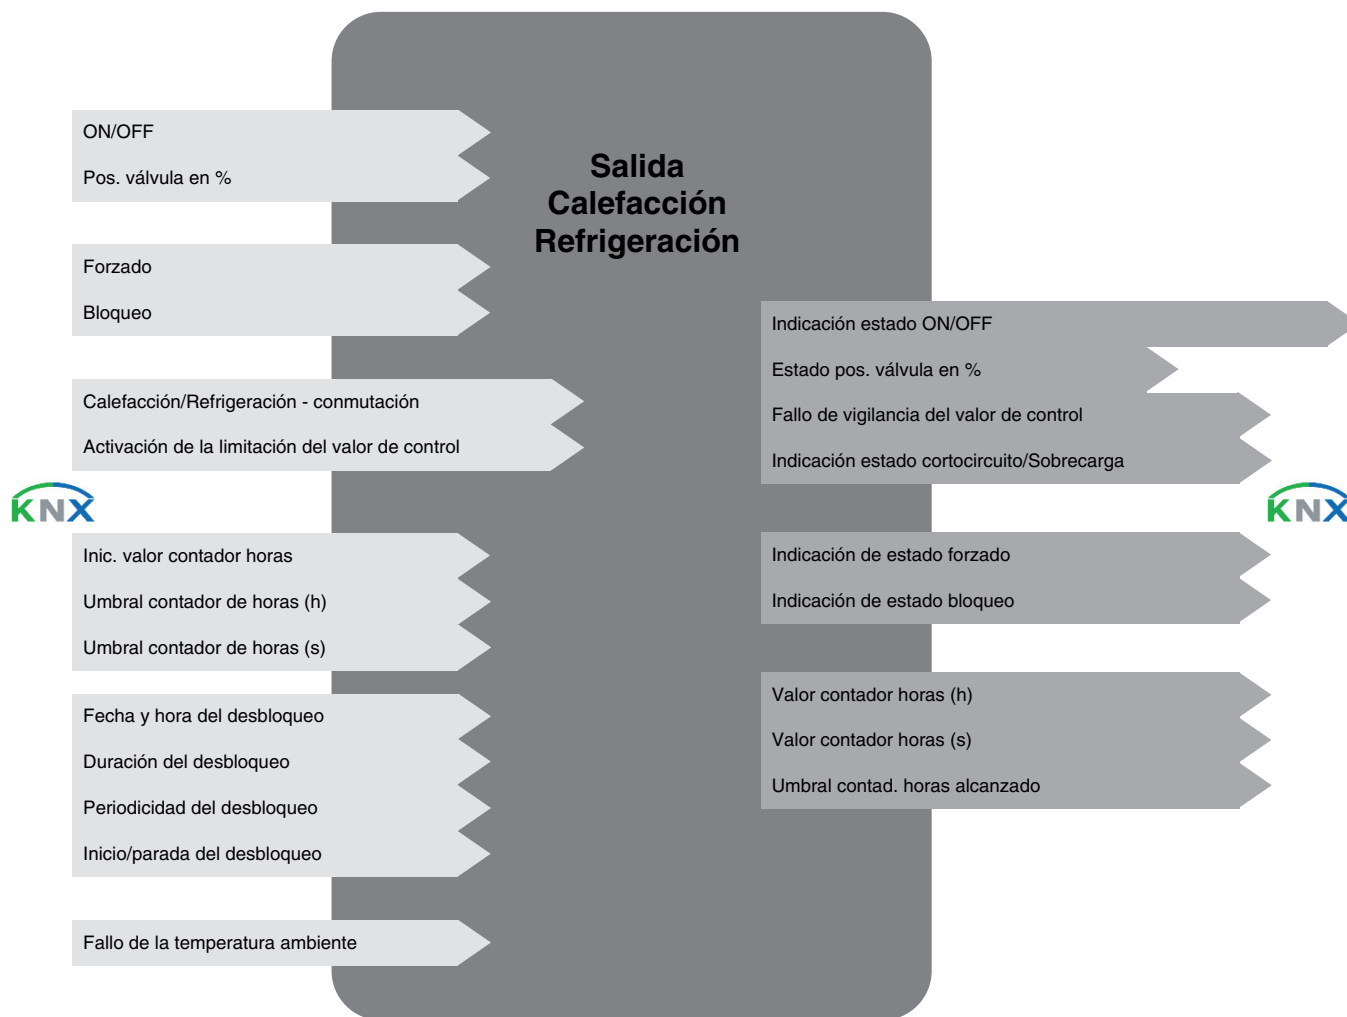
ON/OFF

Pos. válvula en %

Salida
Calefacción
Refrigeración

Forzado

Bloqueo

Calefacción/Refrigeración - conmutación

Activación de la limitación del valor de control

KNX

Inic. valor contador horas

Umbral contador de horas (h)

Umbral contador de horas (s)

Fecha y hora del desbloqueo

Duración del desbloqueo

Periodicidad del desbloqueo

Inicio/parada del desbloqueo

Fallo de la temperatura ambiente

Indicación estado ON/OFF

Estado pos. válvula en %

Fallo de vigilancia del valor de control

Indicación estado cortocircuito/Sobrecarga

KNX

Indicación de estado forzado

Indicación de estado bloqueo

Valor contador horas (h)

Valor contador horas (s)

Umbral contad. horas alcanzado